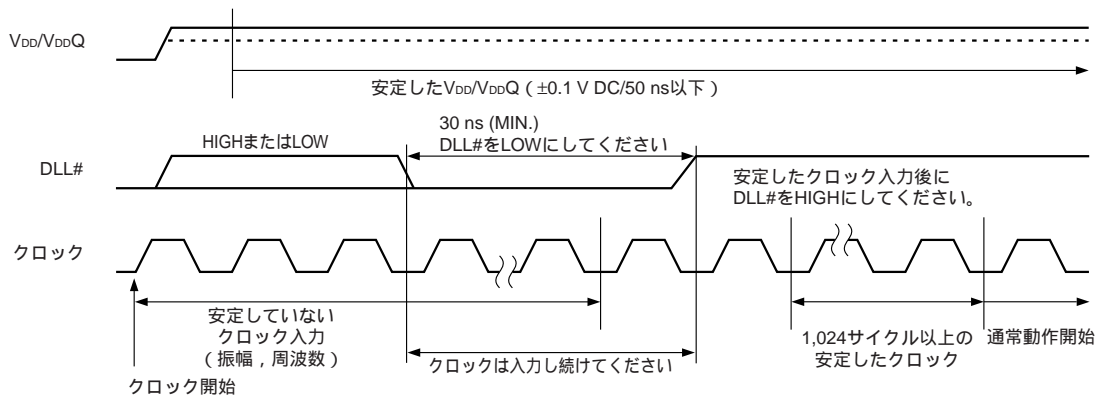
VDD/VDDQ

安定したVDD/VDDQ（±0.1 V DC/50 ns以下）

HIGHまたはLOW

30 ns (MIN.)
DLL#をLOWにしてください

DLL#

安定したクロック入力後に
DLL#をHIGHにしてください。

クロック

安定していない
クロック入力
（振幅，周波数）

クロックは入力し続けてください

1,024サイクル以上の
安定したクロック

通常動作開始

クロック開始